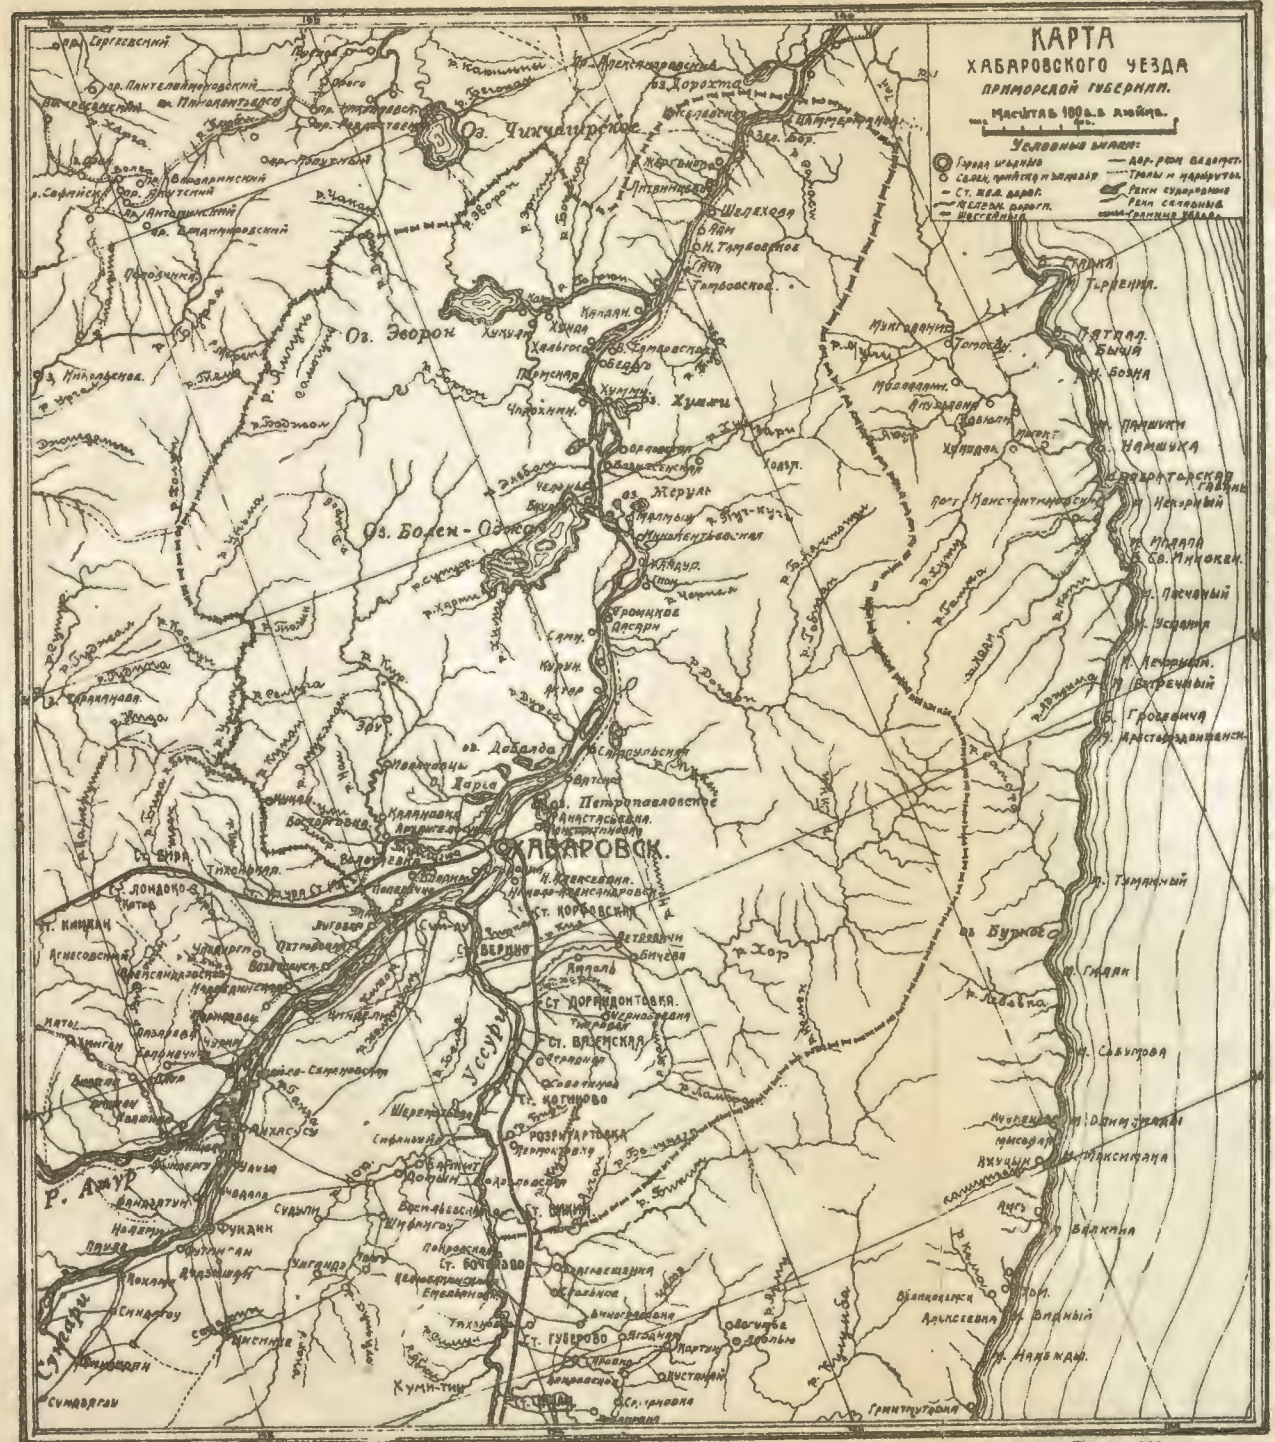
КАРТА
ХАБАРОВСКОГО УЕЗДА
ПРИМОРСКОЙ ГУБЕРНИИ.
Масштаб 100 в. в дюйме.

Условные знаки:
Город уездный
Села, прииски и заводы
Ст. жел. дорог.
Железн. дороги.
Шоссейные
Дор. реки вьючные
Тропы и маршруты
Реки судоходные
Реки сплавные
Границы уезда

Оз. Чукчагирское
Оз. Эворон
Оз. Болен-Оджал
оз. Дорохта
оз. Хуммы
оз. Жерули
оз. Дабанда
оз. Петропавловское
оз. Бурное
Хабаровск
Р. Амур
Уссури
Сунгари
р. Хор
р. Горин
Бикин
Вяземская
Казакевичево
Троицкое
Хуммы
Воронеж
Сусанино
Гонор
Мыс Туманный
Мыс Сахарова
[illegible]